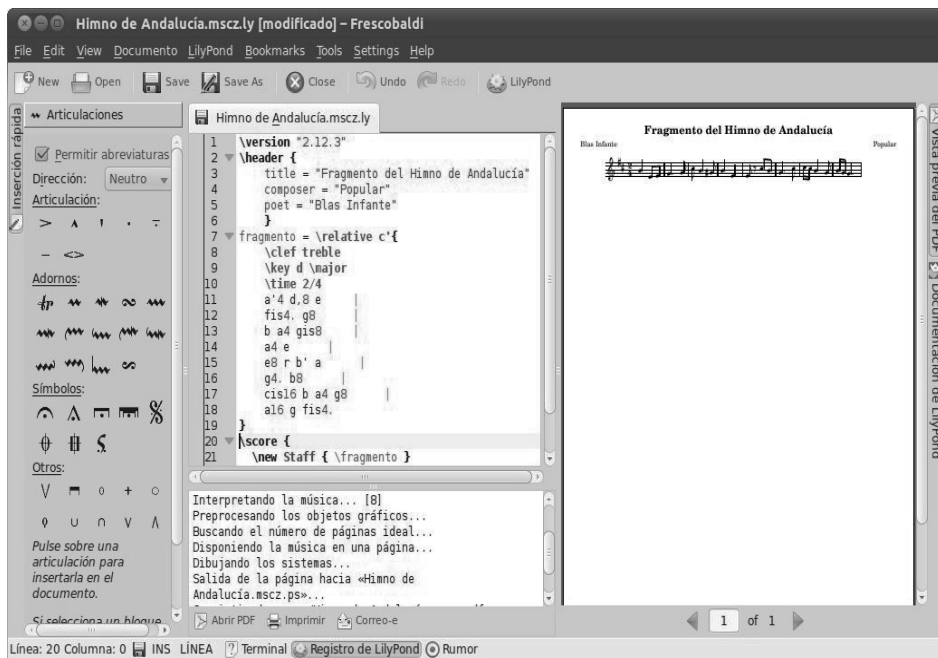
Himno de Andalucía.mscz.ly [modificado] – Frescobaldi

File Edit View Documento LilyPond Bookmarks Tools Settings Help

New Open Save Save As Close Undo Redo LilyPond

Inserción rápida

Articulaciones

Permitir abreviaturas

Dirección: Neutro

Articulación:

Adornos:

Símbolos:

Otros:

Pulse sobre una articulación para insertarla en el documento.

Si selecciona un bloque...

Himno de Andalucía.mscz.ly

1 \version "2.12.3"
2 \header {
3 title = "Fragmento del Himno de Andalucía"
4 composer = "Popular"
5 poet = "Blas Infante"
6 }
7 fragmento = \relative c'{
8 \clef treble
9 \key d \major
10 \time 2/4
11 a'4 d,8 e |
12 fis4. g8 |
13 b a4 gis8 |
14 a4 e |
15 e8 r b' a |
16 g4. b8 |
17 cis16 b a4 g8 |
18 a16 g fis4.
19 }
20 \score {
21 \new Staff { \fragmento }

Interpretando la música... [8]
Preprocesando los objetos gráficos...
Buscando el número de páginas ideal...
Disponiendo la música en una página...
Dibujando los sistemas...
Salida de la página hacia «Himno de Andalucía.mscz.ps»...

Abrir PDF Imprimir Correo-e

Fragmento del Himno de Andalucía

Blas Infante

Popular

1 of 1

Vista previa del PDF

Documentación de LilyPond

Línea: 20 Columna: 0 INS LÍNEA Terminal Registro de LilyPond Rumor